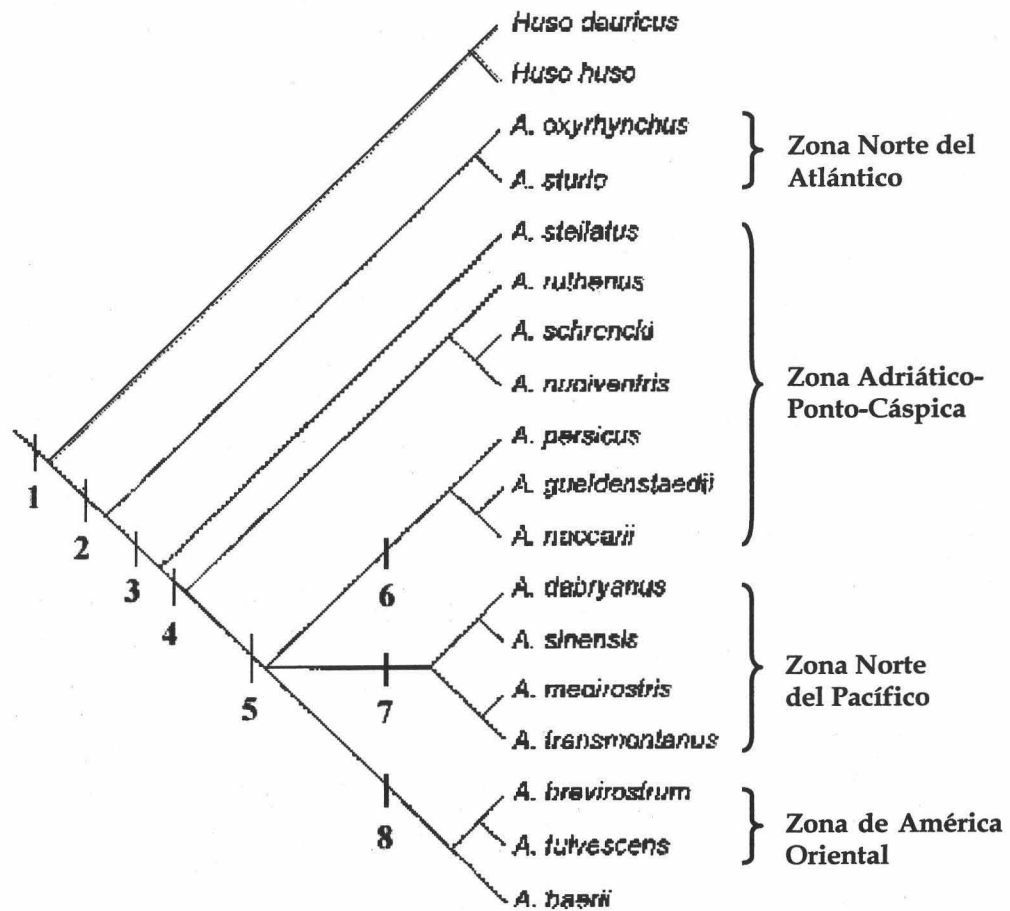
Huso dauricus
Huso huso
A. oxyrhynchus
A. sturio
Zona Norte del Atlántico
A. stellatus
A. ruthenus
A. schrencki
A. nudiventris
Zona Adriático-Ponto-Cáspica
A. persicus
A. gueldenstaedii
A. naccarii
A. dabryanus
A. sinensis
A. medirostris
A. transmontanus
Zona Norte del Pacífico
A. brevirostrum
A. fulvescens
Zona de América Oriental
A. baerii
1
2
3
4
5
6
7
8